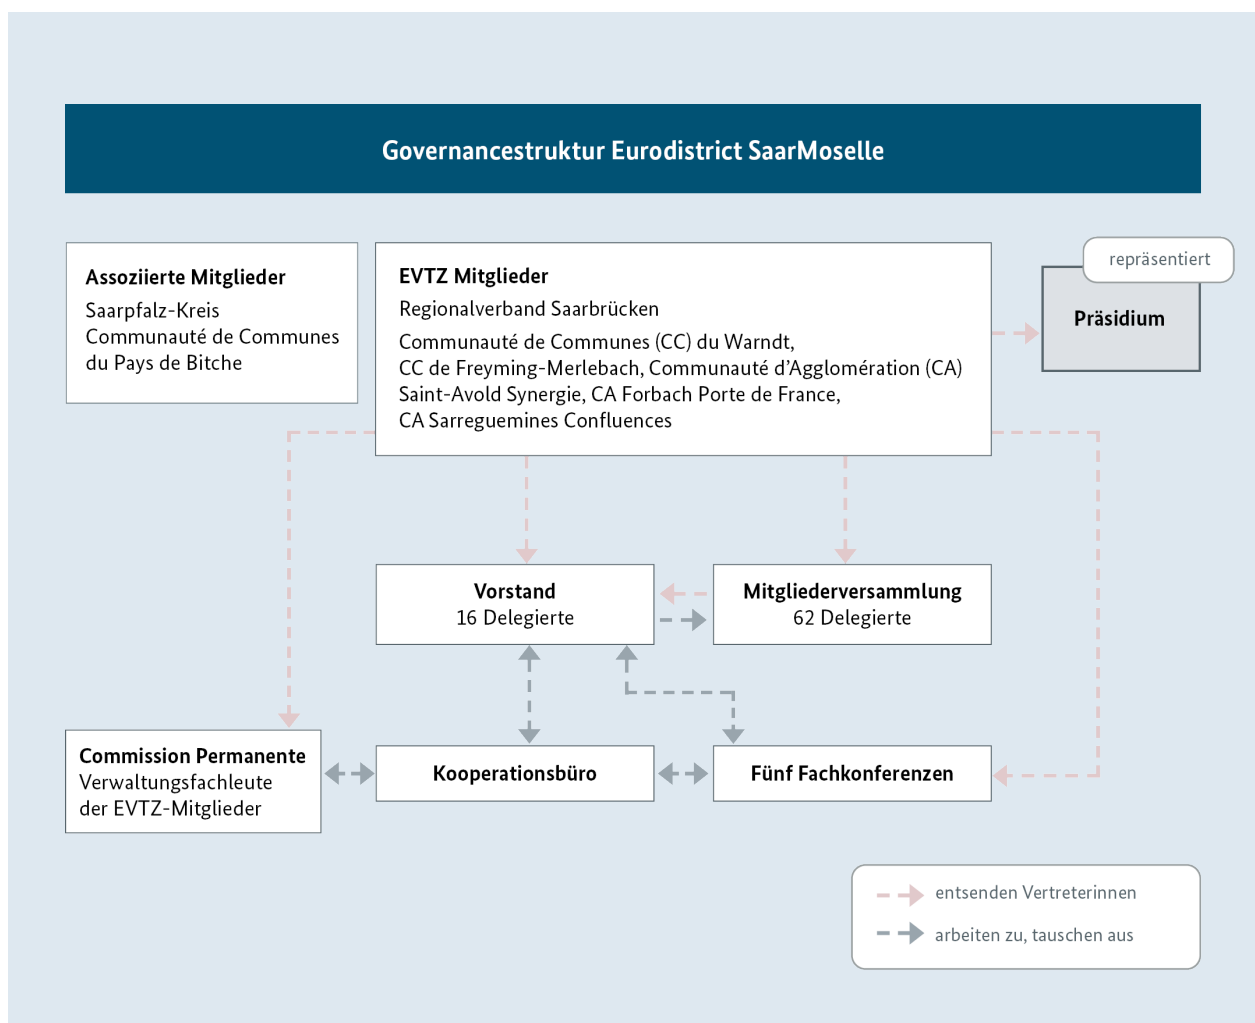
Governancestruktur Eurodistrict SaarMoselle

Assoziierte Mitglieder
Saarpfalz-Kreis
Communauté de Communes du Pays de Bitche

EVTZ Mitglieder
Regionalverband Saarbrücken
Communauté de Communes (CC) du Warndt, CC de Freyming-Merlebach, Communauté d'Agglomération (CA) Saint-Avold Synergie, CA Forbach Porte de France, CA Sarreguemines Confluences

repräsentiert

Präsidium

Vorstand
16 Delegierte

Mitgliederversammlung
62 Delegierte

Commission Permanente
Verwaltungsfachleute der EVTZ-Mitglieder

Kooperationsbüro

Fünf Fachkonferenzen

entsenden Vertreterinnen
arbeiten zu, tauschen aus